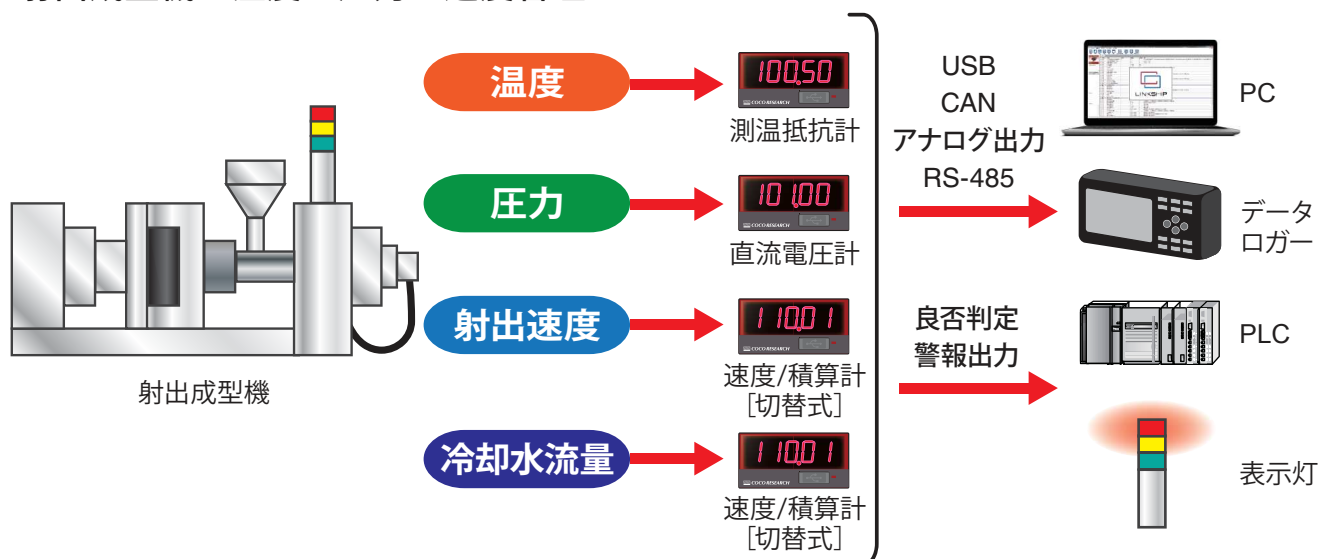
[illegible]

温度

100.50

COCO RESEARCH

測温抵抗計

圧力

101.00

COCO RESEARCH

直流電圧計

射出速度

110.01

COCO RESEARCH

速度/積算計［切替式］

冷却水流量

110.01

COCO RESEARCH

速度/積算計［切替式］

射出成型機

USB
CAN
アナログ出力
RS-485

良否判定
警報出力

LINKSHIP

PC

データロガー

PLC

表示灯